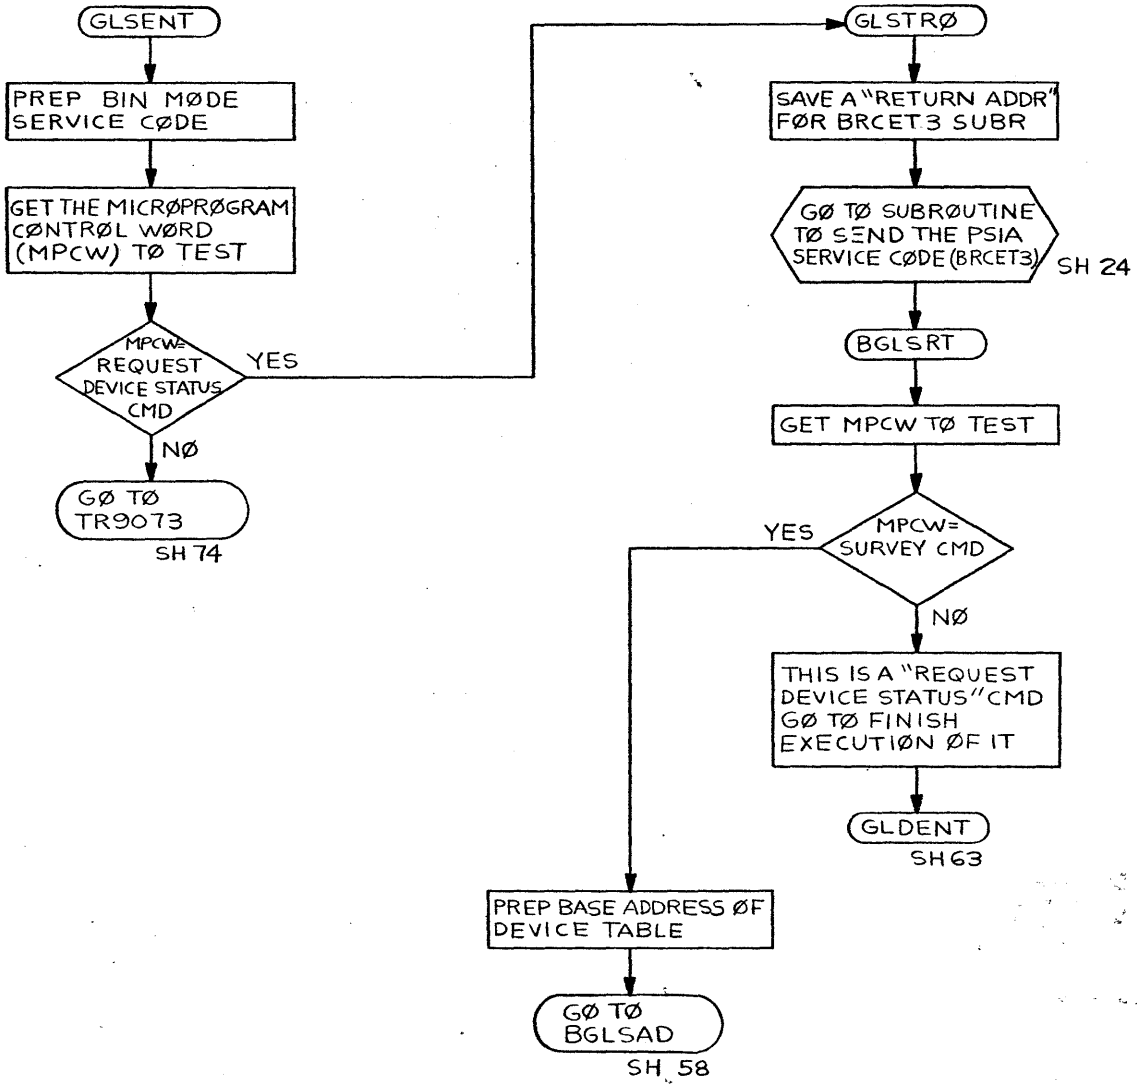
GLSENT

PREP BIN MØDE SERVICE CØDE

GET THE MICRØPRØGRAM CØNTRØL WØRD (MPCW) TØ TEST

MPCW= REQUEST DEVICE STATUS CMD

YES

NØ

GØ TØ TR9073

SH 74

GLSTRØ

SAVE A "RETURN ADDR" FØR BRCET3 SUBR

GØ TØ SUBRØUTINE TØ SEND THE PSIA SERVICE CØDE (BRCET3)

SH 24

BGLSRT

GET MPCW TØ TEST

MPCW= SURVEY CMD

YES

NØ

THIS IS A "REQUEST DEVICE STATUS" CMD GØ TØ FINISH EXECUTIØN ØF IT

GLDENT

SH 63

PREP BASE ADDRESS ØF DEVICE TABLE

GØ TØ BGLSAD

SH 58